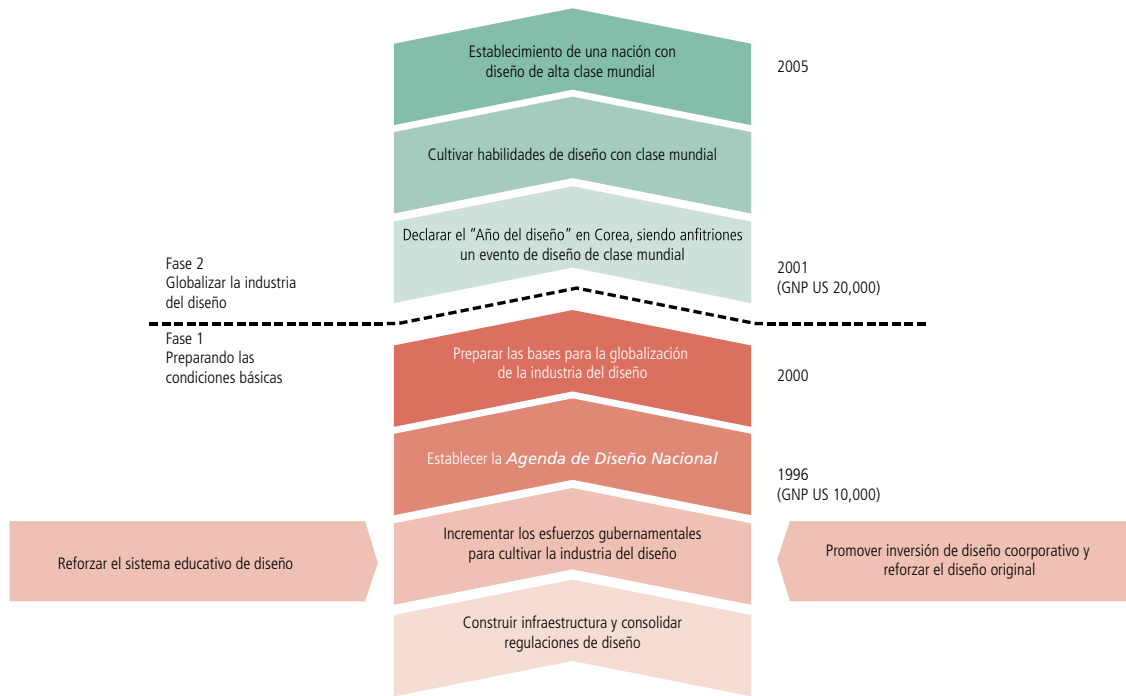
Establecimiento de una nación con diseño de alta clase mundial

2005

Cultivar habilidades de diseño con clase mundial

Declarar el "Año del diseño" en Corea, siendo anfitriones un evento de diseño de clase mundial

Fase 2
Globalizar la industria del diseño

2001
(GNP US 20,000)

Fase 1
Preparando las condiciones básicas

Preparar las bases para la globalización de la industria del diseño

2000

Establecer la *Agenda de Diseño Nacional*

1996
(GNP US 10,000)

Reforzar el sistema educativo de diseño

Incrementar los esfuerzos gubernamentales para cultivar la industria del diseño

Promover inversión de diseño coorporativo y reforzar el diseño original

Construir infraestructura y consolidar regulaciones de diseño